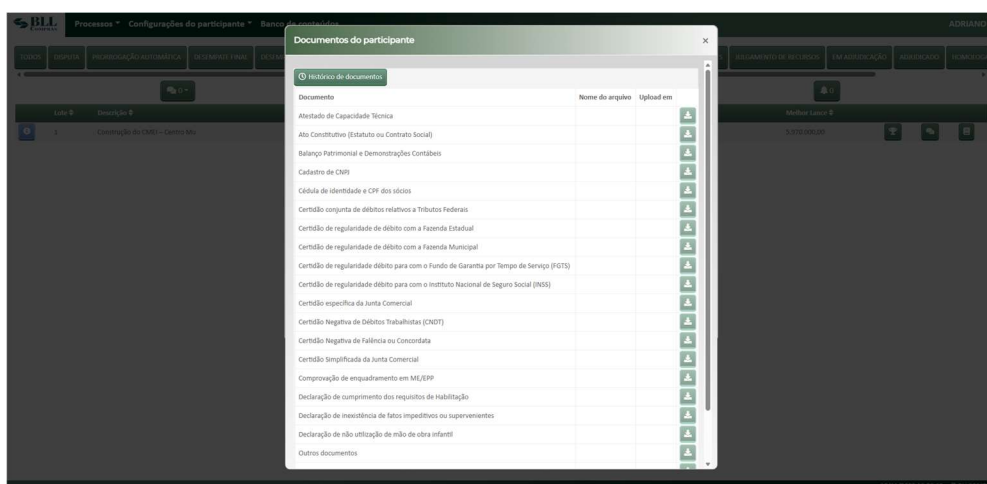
BLL Processos ▾ Configurações do participante ▾ Banco de conteúdos ADRIANO

TODOS DISPUTA PRORROGAÇÃO AUTOMÁTICA SEGUNDOS FINAIS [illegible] JULGAMENTO DE RECURSOS EM ADJUDICAÇÃO ADJUDICADO HOMOLOG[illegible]

Lote Descrição Melhor Lance

1 Construção do CMEI - Centro Mu 5.510.000,00

Documentos do participante ×

Histórico de documentos

| Documento | Nome do arquivo | Upload em |
|---|---|---|
| Atestado de Capacidade Técnica | | |
| Ato Constitutivo (Estatuto ou Contrato Social) | | |
| Balanço Patrimonial e Demonstrações Contábeis | | |
| Cadastro de CNPJ | | |
| Cédula de identidade e CPF dos sócios | | |
| Certidão conjunta de débitos relativos a Tributos Federais | | |
| Certidão de regularidade de débito com a Fazenda Estadual | | |
| Certidão de regularidade de débito com a Fazenda Municipal | | |
| Certidão de regularidade débito para com o Fundo de Garantia por Tempo de Serviço (FGTS) | | |
| Certidão de regularidade débito para com o Instituto Nacional de Seguro Social (INSS) | | |
| Certidão específica da Junta Comercial | | |
| Certidão Negativa de Débitos Trabalhistas (CNDT) | | |
| Certidão Negativa de Falência ou Concordata | | |
| Certidão Simplificada da Junta Comercial | | |
| Comprovação de enquadramento em ME/EPP | | |
| Declaração de cumprimento dos requisitos de Habilitação | | |
| Declaração de inexistência de fatos impeditivos ou supervenientes | | |
| Declaração de não utilização de mão de obra infantil | | |
| Outros documentos | | |